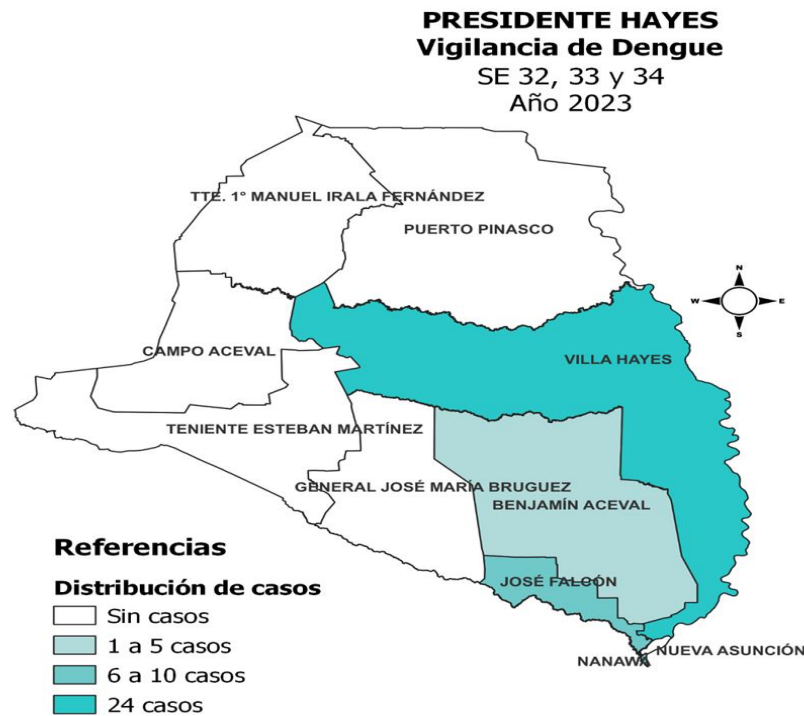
PRESIDENTE HAYES
Vigilancia de Dengue
SE 32, 33 y 34
Año 2023

TTE. 1° MANUEL IRALA FERNÁNDEZ
PUERTO PINASCO
N
W
E
S
CAMPO ACEVAL
VILLA HAYES
TENIENTE ESTEBAN MARTÍNEZ
GENERAL JOSÉ MARÍA BRUGUEZ
BENJAMÍN ACEVAL
JOSÉ FALCÓN
NUEVA ASUNCIÓN
NANAWA

Referencias
Distribución de casos
Sin casos
1 a 5 casos
6 a 10 casos
24 casos